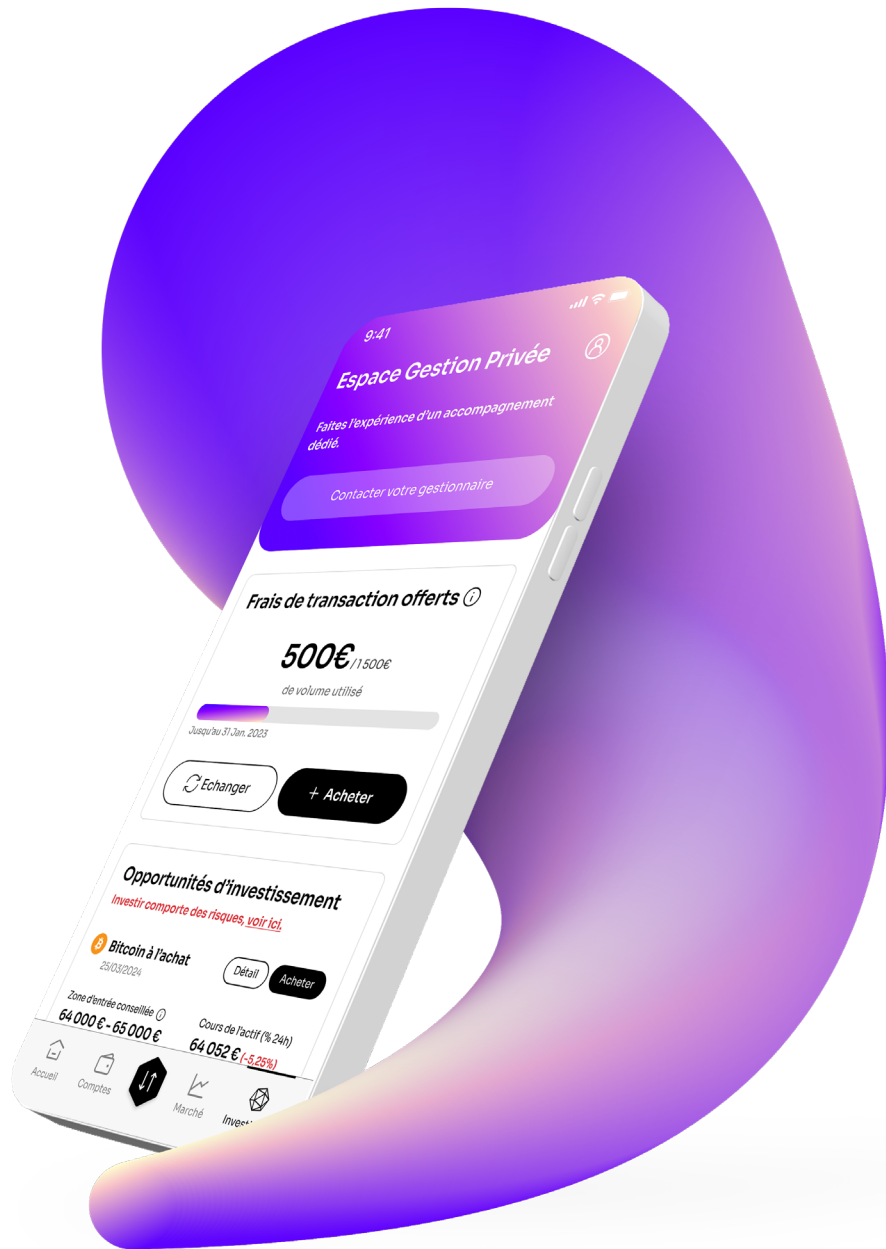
9:41

Espace Gestion Privée

Faites l'expérience d'un accompagnement dédié.

Contacter votre gestionnaire

Frais de transaction offerts

500€/1500€

de volume utilisé

Jusqu'au 31 Jan. 2023

Echanger

+ Acheter

Opportunités d'investissement

Investir comporte des risques, voir ici.

Bitcoin à l'achat
25/03/2024

Détail

Acheter

Zone d'entrée conseillée
64 000 € - 65 000 €

Cours de l'actif (% 24h)
64 052 € (-5,25%)

Accueil

Comptes

Marché

Invest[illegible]